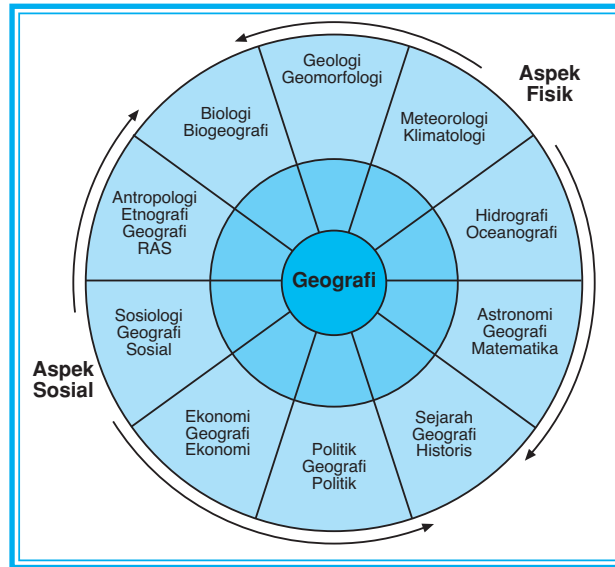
Aspek Fisik

Geologi
Geomorfologi

Meteorologi
Klimatologi

Hidrografi
Oceanografi

Astronomi
Geografi
Matematika

Sejarah
Geografi
Historis

Politik
Geografi
Politik

Ekonomi
Geografi
Ekonomi

Sosiologi
Geografi
Sosial

Antropologi
Etnografi
Geografi
RAS

Biologi
Biogeografi

Geografi

Aspek Sosial